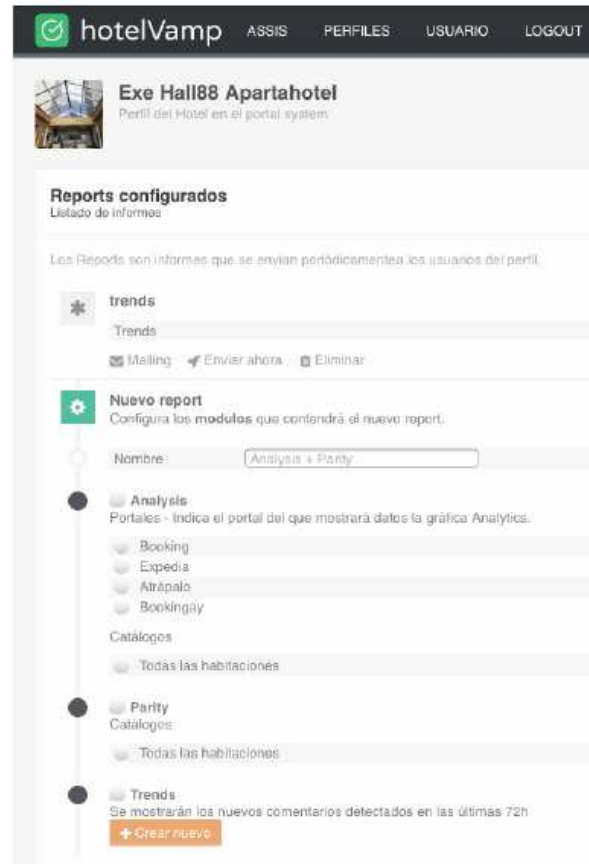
hotelVamp ASSIS PERFILES USUARIO LOGOUT

Exe Hall88 Apartahotel
Perfil del Hotel en el portal system

Reports configurados
Listado de informes

Los Reports son informes que se envian periódicamentea los usuarios del perfil.

trends
Trends
Mailing Enviar ahora Eliminar

Nuevo report
Configura los modulos que contendrá el nuevo report.

Nombre Analysis + Parity

Analysis
Portales - Indica el portal del que mostrará datos la gráfica Analytics.
Booking
Expedia
Atrápalo
Bookingay
Catálogos
Todas las habitaciones

Parity
Catálogos
Todas las habitaciones

Trends
Se mostrarán los nuevos comentarios detectados en las últimas 72h
+ Crear nuevo